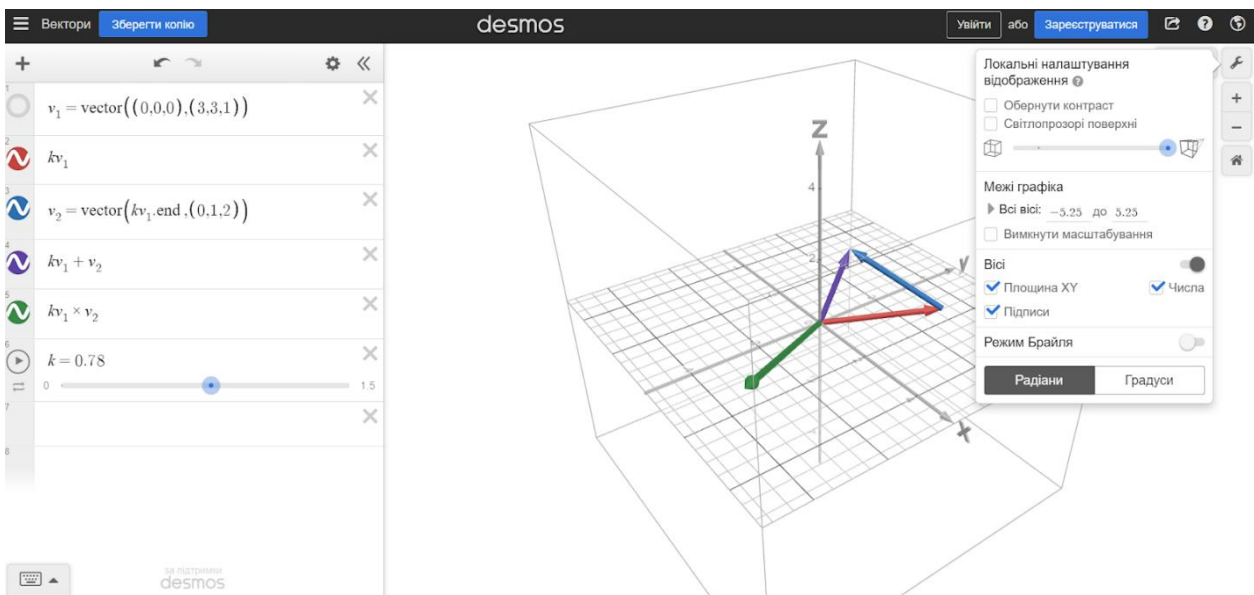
Вектори Зберегти копію

desmos

Увійти або Зареєструватися

1 $v_1 = \text{vector}\left(\left(0,0,0\right),\left(3,3,1\right)\right)$

2 $kv_1$

3 $v_2 = \text{vector}\left(kv_1.\text{end},\left(0,1,2\right)\right)$

4 $kv_1 + v_2$

5 $kv_1 \times v_2$

6 $k = 0.78$

0 1.5

7

8

за підтримки desmos

z

4

2

y

x

Локальні налаштування відображення

Обернути контраст

Світлопрозорі поверхні

Межі графіка

Всі вісі: $-5.25$ до $5.25$

Вимкнути масштабування

Вісі

Площина XY

Числа

Підписи

Режим Брайля

Радіани

Градуси